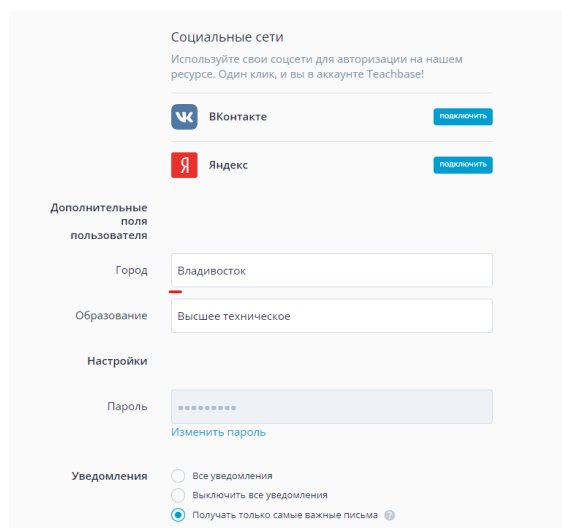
Социальные сети

Используйте свои соцсети для авторизации на нашем ресурсе. Один клик, и вы в аккаунте Teachbase!

ВКонтакте
подключить

Я
Яндекс
подключить

Дополнительные поля пользователя

Город
Владивосток

Образование
Высшее техническое

Настройки

Пароль
•••••••••
Изменить пароль

Уведомления
Все уведомления
Выключить все уведомления
Получать только самые важные письма